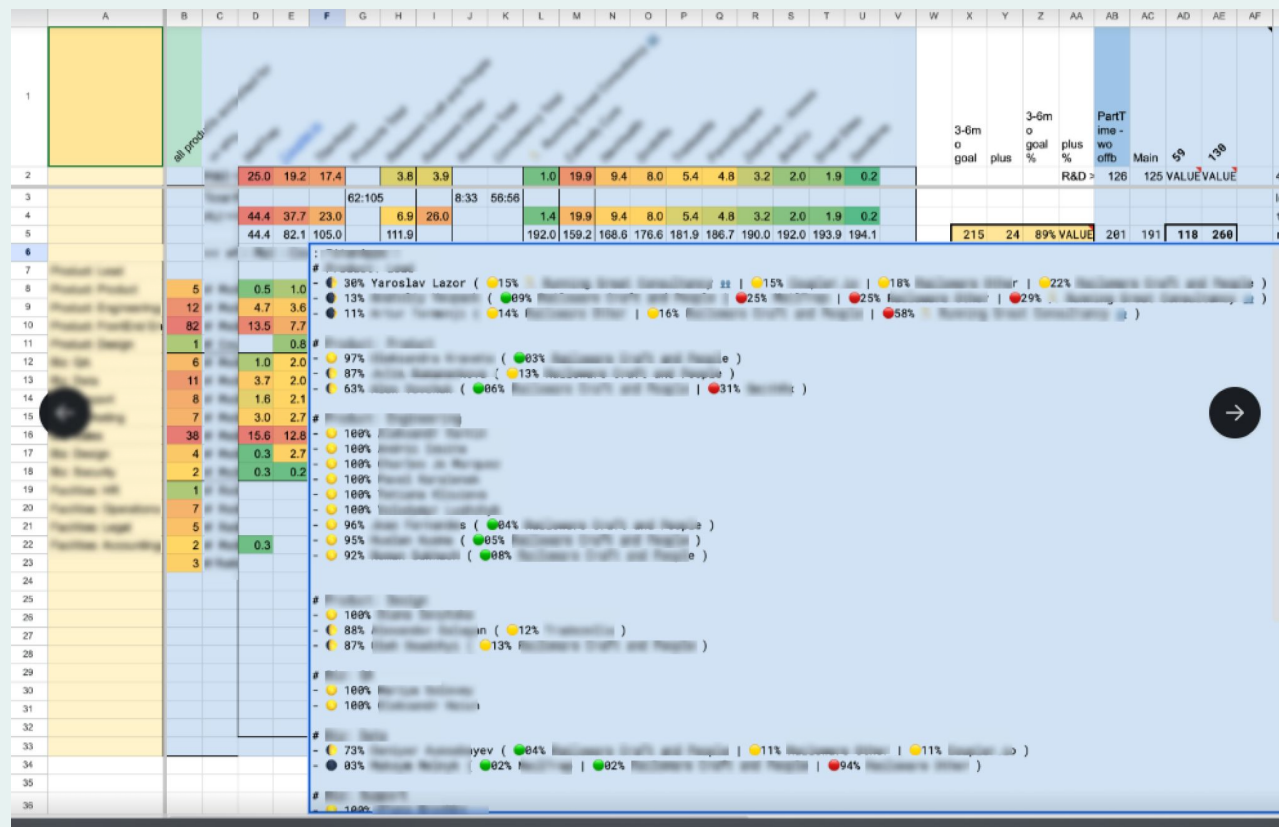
| | A | B | C | D | E | F | G | H | I | J | K | L | M | N | O | P | Q | R | S | T | U | V | W | X | Y | Z | AA | AB | AC | AD | AE | AF |
|---|---|---|---|---|---|---|---|---|---|---|---|---|---|---|---|---|---|---|---|---|---|---|---|---|---|---|---|---|---|---|---|---|
| 1 | | all produ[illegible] | | | | | | | | | | | | | | | | | | | | | | 3-6m o goal | plus | 3-6m o goal % | plus % | PartTime - wo offb | Main | 59 | 130 | |
| 2 | | | | 25.0 | 19.2 | 17.4 | | 3.8 | 3.9 | | | 1.0 | 19.9 | 9.4 | 8.0 | 5.4 | 4.8 | 3.2 | 2.0 | 1.9 | 0.2 | | | | | | R&D > | 126 | 125 | VALUE | VALUE | |
| 3 | | | | | | | 62:105 | | | 8:33 | 56:56 | | | | | | | | | | | | | | | | | | | | | |
| 4 | | | | 44.4 | 37.7 | 23.0 | | 6.9 | 26.0 | | | 1.4 | 19.9 | 9.4 | 8.0 | 5.4 | 4.8 | 3.2 | 2.0 | 1.9 | 0.2 | | | | | | | | | | | |
| 5 | | | | 44.4 | 82.1 | 105.0 | | 111.9 | | | | 192.0 | 159.2 | 168.6 | 176.6 | 181.9 | 186.7 | 190.0 | 192.0 | 193.9 | 194.1 | | | 215 | 24 | 89% | VALUE | 201 | 191 | 118 | 260 | |
| 8 | | 5 | | 0.5 | 1.0 | | | | | | | | | | | | | | | | | | | | | | | | | | | |
| 9 | | 12 | | 4.7 | 3.6 | | | | | | | | | | | | | | | | | | | | | | | | | | | |
| 10 | | 82 | | 13.5 | 7.7 | | | | | | | | | | | | | | | | | | | | | | | | | | | |
| 11 | | 1 | | | 0.8 | | | | | | | | | | | | | | | | | | | | | | | | | | | |
| 12 | | 6 | | 1.0 | 2.0 | | | | | | | | | | | | | | | | | | | | | | | | | | | |
| 13 | | 11 | | 3.7 | 2.0 | | | | | | | | | | | | | | | | | | | | | | | | | | | |
| 14 | | 8 | | 1.6 | 2.1 | | | | | | | | | | | | | | | | | | | | | | | | | | | |
| 15 | | 7 | | 3.0 | 2.7 | | | | | | | | | | | | | | | | | | | | | | | | | | | |
| 16 | | 38 | | 15.6 | 12.8 | | | | | | | | | | | | | | | | | | | | | | | | | | | |
| 17 | | 4 | | 0.3 | 2.7 | | | | | | | | | | | | | | | | | | | | | | | | | | | |
| 18 | | 2 | | 0.3 | 0.2 | | | | | | | | | | | | | | | | | | | | | | | | | | | |
| 19 | | 1 | | | | | | | | | | | | | | | | | | | | | | | | | | | | | | |
| 20 | | 7 | | | | | | | | | | | | | | | | | | | | | | | | | | | | | | |
| 21 | | 5 | | | | | | | | | | | | | | | | | | | | | | | | | | | | | | |
| 22 | | 2 | | 0.3 | | | | | | | | | | | | | | | | | | | | | | | | | | | | |
| 23 | | 3 | | | | | | | | | | | | | | | | | | | | | | | | | | | | | | |

# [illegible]
- 30% Yaroslav Lazor ( 15% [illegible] | 15% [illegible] | 18% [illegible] | 22% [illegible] )
- 13% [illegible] ( 09% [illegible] | 25% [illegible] | 25% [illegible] | 29% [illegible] )
- 11% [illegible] ( 14% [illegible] | 16% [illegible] | 58% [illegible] )

# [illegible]
- 97% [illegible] ( 03% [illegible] )
- 87% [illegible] ( 13% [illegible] )
- 63% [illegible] ( 06% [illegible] | 31% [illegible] )

# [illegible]
- 100% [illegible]
- 100% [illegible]
- 100% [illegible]
- 100% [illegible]
- 100% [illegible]
- 100% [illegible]
- 96% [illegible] ( 04% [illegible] )
- 95% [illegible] ( 05% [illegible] )
- 92% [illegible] ( 08% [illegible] )

# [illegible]
- 100% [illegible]
- 88% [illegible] ( 12% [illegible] )
- 87% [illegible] ( 13% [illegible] )

# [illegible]
- 100% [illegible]
- 100% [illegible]

# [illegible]
- 73% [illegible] ( 04% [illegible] | 11% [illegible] | 11% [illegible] )
- 03% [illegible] ( 02% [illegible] | 02% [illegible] | 94% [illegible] )

# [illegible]